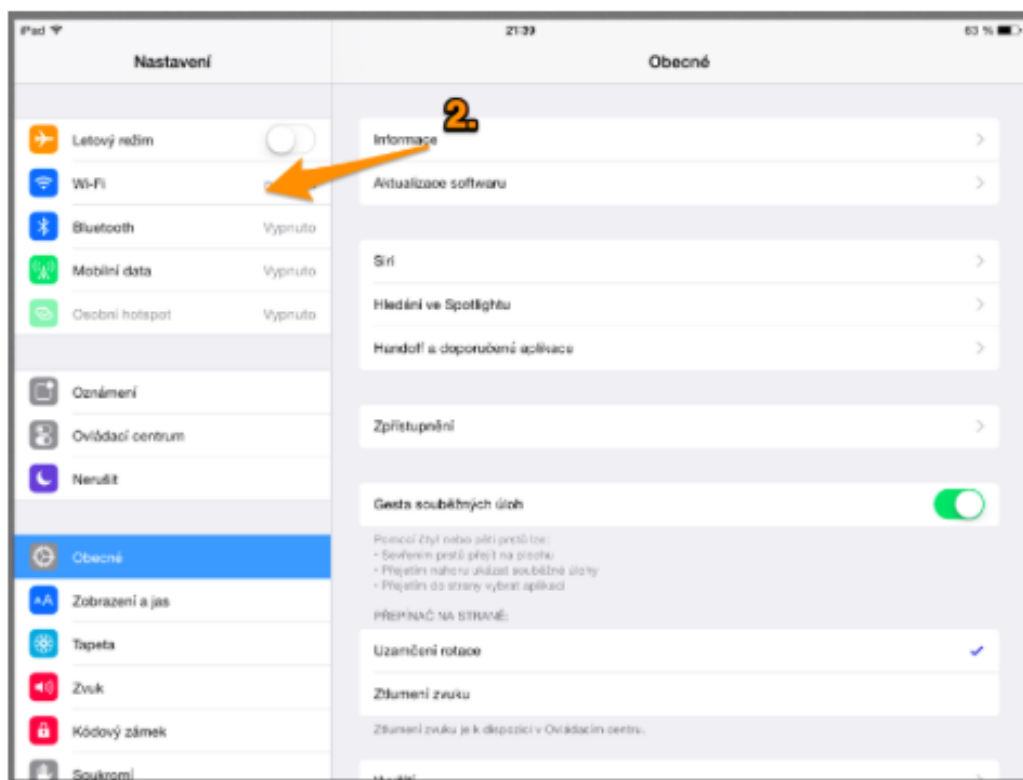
iPad 21:39 63 %

Nastavení

Obecné

2.

Letový režim

Wi-Fi

Bluetooth Vypnuto

Mobilní data Vypnuto

Osobní hotspot Vypnuto

Oznámení

Ovládací centrum

Nerušit

Obecné

Zobrazení a jas

Tapeta

Zvuk

Kódový zámek

Soukromí

Informace

Aktualizace softwaru

Siri

Hledání ve Spotlightu

Handoff a doporučené aplikace

Zpřístupnění

Gesta souběžných úloh

Pomocí čtyř nebo pěti prstů lze:
• Sevřením prstů přejít na plochu
• Přejetím nahoru ukázat souběžné úlohy
• Přejetím do strany vybrat aplikaci

PŘEPÍNAČ NA STRANĚ:

Uzamčení rotace

Ztlumení zvuku

Ztlumení zvuku je k dispozici v Ovládacím centru.

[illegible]